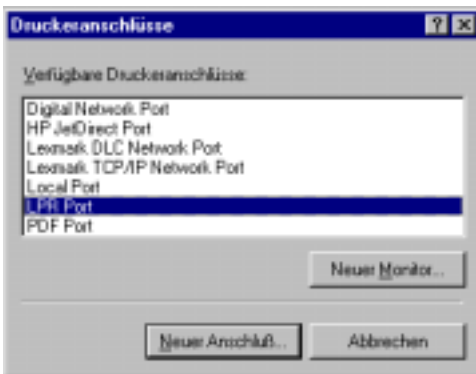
Druckeranschlüsse

?

×

Verfügbare Druckeranschlüsse:

Digital Network Port
HP JetDirect Port
Lexmark DLC Network Port
Lexmark TCP/IP Network Port
Local Port
LPR Port
PDF Port

Neuer Monitor...

Neuer Anschluß...

Abbrechen